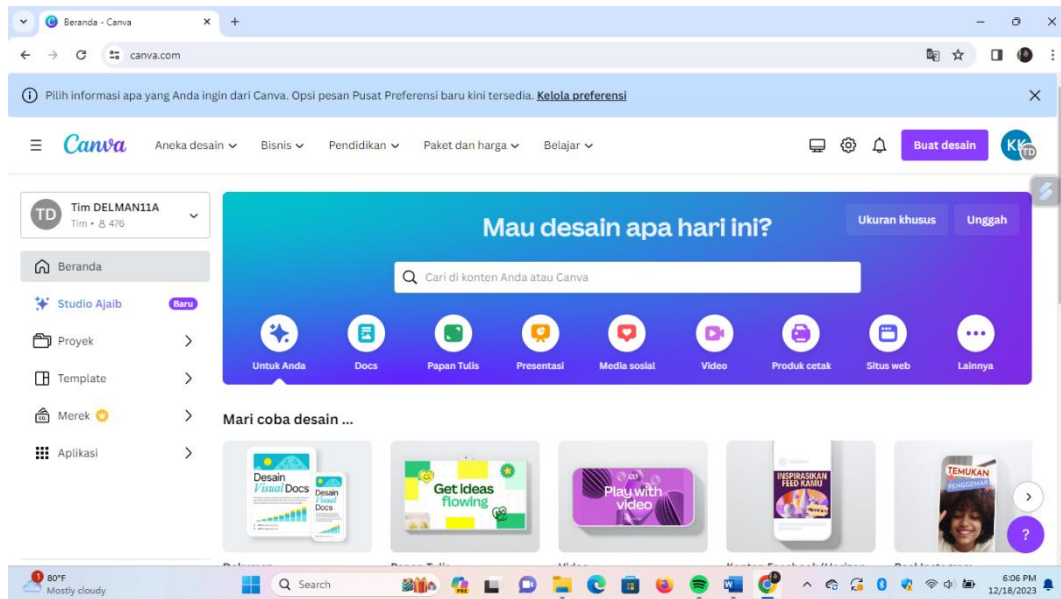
Beranda - Canva

canva.com

Pilih informasi apa yang Anda ingin dari Canva. Opsi pesan Pusat Preferensi baru kini tersedia. Kelola preferensi

Canva Aneka desain Bisnis Pendidikan Paket dan harga Belajar

Buat desain

KK TD

TD Tim DELMAN11A
Tim • 8 476

Beranda

Studio Ajaib Baru

Proyek

Template

Merek

Aplikasi

Mau desain apa hari ini?

Ukuran khusus Unggah

Cari di konten Anda atau Canva

Untuk Anda Docs Papan Tulis Presentasi Media sosial Video Produk cetak Situs web Lainnya

Mari coba desain ...

Desain Visual Docs Desain Visual Docs

Get ideas flowing

Play with video

INSPIRASIKAN FEED KAMU

TEMUKAN PENGGEMAR

?

80°F Mostly cloudy

Search

6:06 PM 12/18/2023